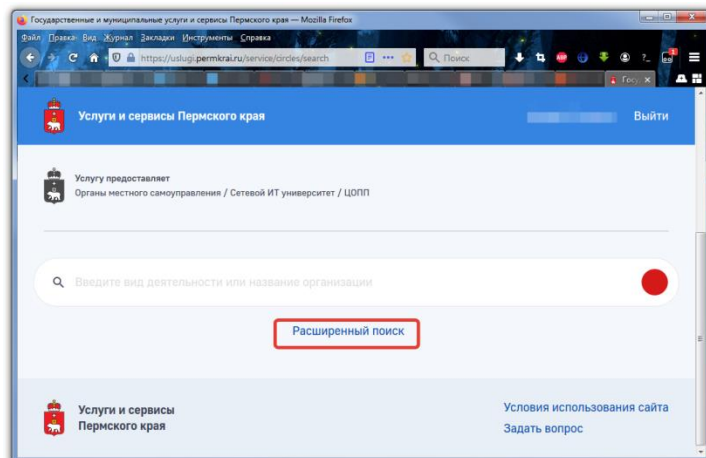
Государственные и муниципальные услуги и сервисы Пермского края — Mozilla Firefox

Файл Правка Вид Журнал Закладки Инструменты Справка

https://uslugi.permkrai.ru/service/circles/search

Поиск

Госу

Услуги и сервисы Пермского края

Выйти

Услугу предоставляет
Органы местного самоуправления / Сетевой ИТ университет / ЦОПП

Введите вид деятельности или название организации

Расширенный поиск

Услуги и сервисы Пермского края

Условия использования сайта

Задать вопрос